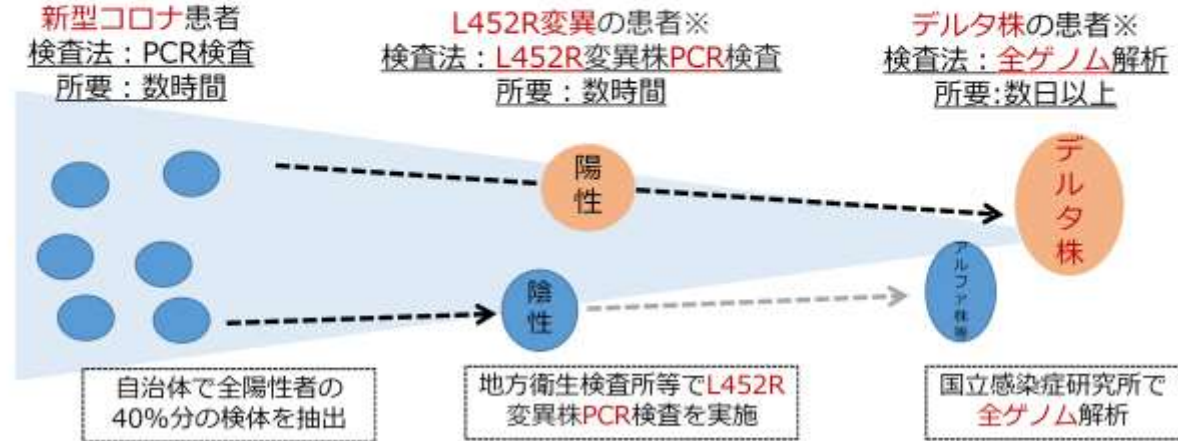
新型コロナ患者
検査法：PCR検査
所要：数時間

L452R変異の患者※
検査法：L452R変異株PCR検査
所要：数時間

デルタ株の患者※
検査法：全ゲノム解析
所要:数日以上

陽性

デルタ株

アルファ株等

陰性

自治体で全陽性者の40%分の検体を抽出

地方衛生検査所等でL452R変異株PCR検査を実施

国立感染症研究所で全ゲノム解析